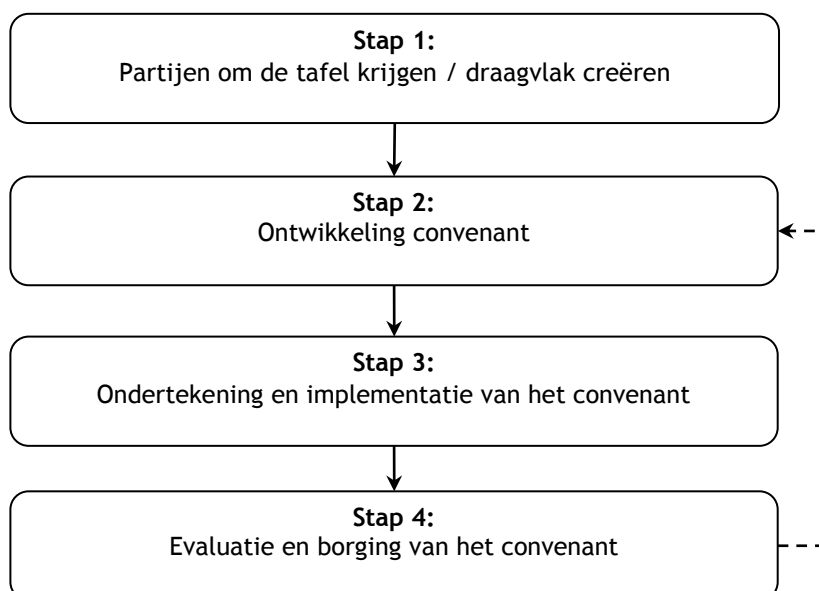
**Stap 1:**
Partijen om de tafel krijgen / draagvlak creëren

**Stap 2:**
Ontwikkeling convenant

**Stap 3:**
Ondertekening en implementatie van het convenant

**Stap 4:**
Evaluatie en borging van het convenant